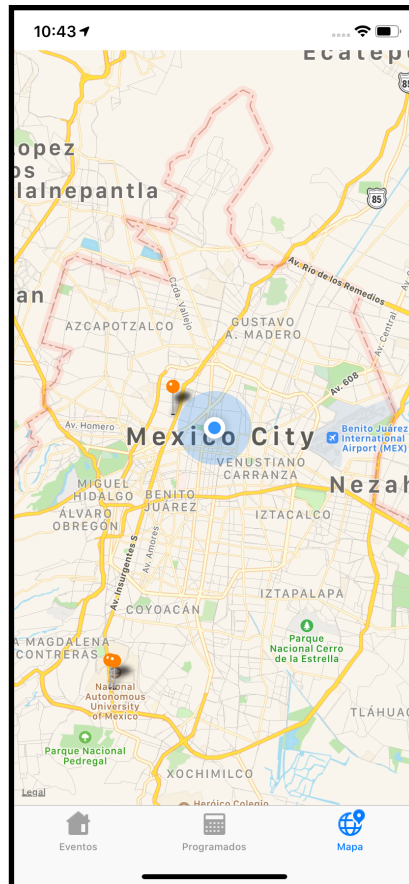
10:43

Ecatepe

opez
os
alnepantla

85

85

an

Av. Rio de los Remedios

Czda. Vallejo

AZCAPOTZALCO

GUSTAVO A. MADERO

Av. Central

Av. 608

Av. Homero

Mexico City

Benito Juarez International Airport (MEX)

VENUSTIANO CARRANZA

Nezah

MIGUEL HIDALGO

BENITO JUÁREZ

ÁLVARO OBREGÓN

IZTACALCO

Av. Insurgentes S

Av. Amores

COYOACÁN

IZTAPALAPA

A MAGDALENA CONTRERAS

Parque Nacional Cerro de la Estrella

National Autonomous University of Mexico

TLÁHUAC

Parque Nacional Pedregal

XOCHIMILCO

Legal

Heróico Colegio

Eventos

Programados

Mapa